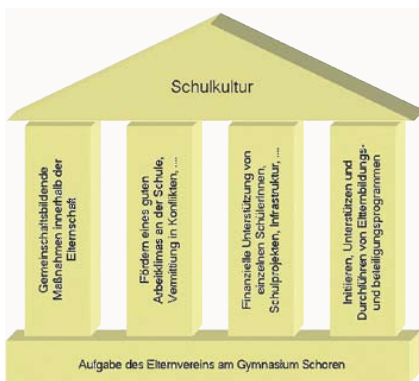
Schulkultur

Gemeinschaftsbildende Maßnahmen innerhalb der Elternschaft

Fördern eines guten Arbeitklimas an der Schule, Vermittlung in Konflikten, ...

Finanzielle Unterstützung von einzelnen Schülerinnen, Schulprojekten, Infrastruktur, ...

Initiieren, Unterstützen und Durchführen von Elternbildungs- und beteiligungsprogrammen

Aufgabe des Elternvereins am Gymnasium Schoren